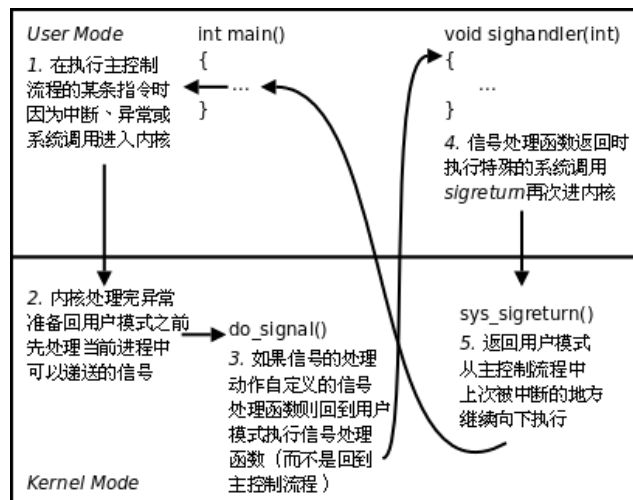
User Mode

1. 在执行主控制流程的某条指令时因为中断、异常或系统调用进入内核

int main()
{
...
}

void sighandler(int)
{
...
}

4. 信号处理函数返回时执行特殊的系统调用sigreturn再次进内核

2. 内核处理完异常准备回用户模式之前先处理当前进程中可以递送的信号

do_signal()

3. 如果信号的处理动作自定义的信号处理函数则回到用户模式执行信号处理函数（而不是回到主控制流程）

sys_sigreturn()

5. 返回用户模式从主控制流程中上次被中断的地方继续向下执行

Kernel Mode